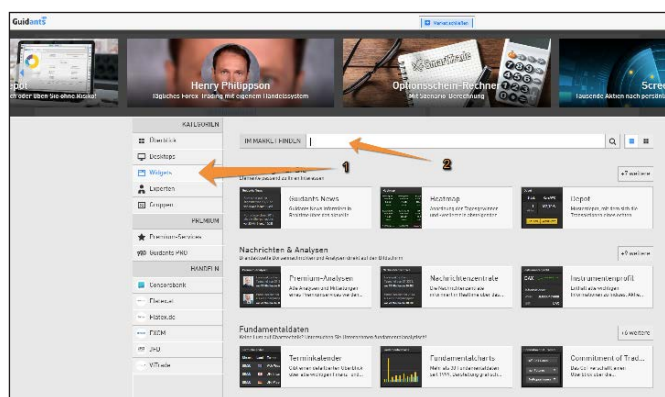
Guidants

Marktplatz

epot
er oder üben Sie ohne Risiko!

Henry Philippson
Tägliches Forex-Trading mit eigenem Handelssystem

Optionsschein-Rechner
Mit Szenario-Berechnung

Scre
Tausende Aktien nach persön

KATEGORIEN
Übersicht
Desktops
Widgets
Experten
Gruppen
PREMIUM
Premium-Services
Guidants PRO
HANDELN
Consorsbank
Flatex
Flatex.de
FXCM
IG
ViTrade

IM MARKT FINDEN

1
2

Elemente passend zu Ihren Interessen

+7 weitere

Guidants News
Guidants News

Heatmap

Depot

Nachrichten & Analysen
Die aktuellsten Nachrichten und Analysen direkt auf den Bildschirm

+9 weitere

Premium-Analysen

Nachrichtenzentrale

Instrumentenprofil

Fundamentaldaten

+6 weitere

Terminkalender

Fundamentalcharts

Commitment of Trad...